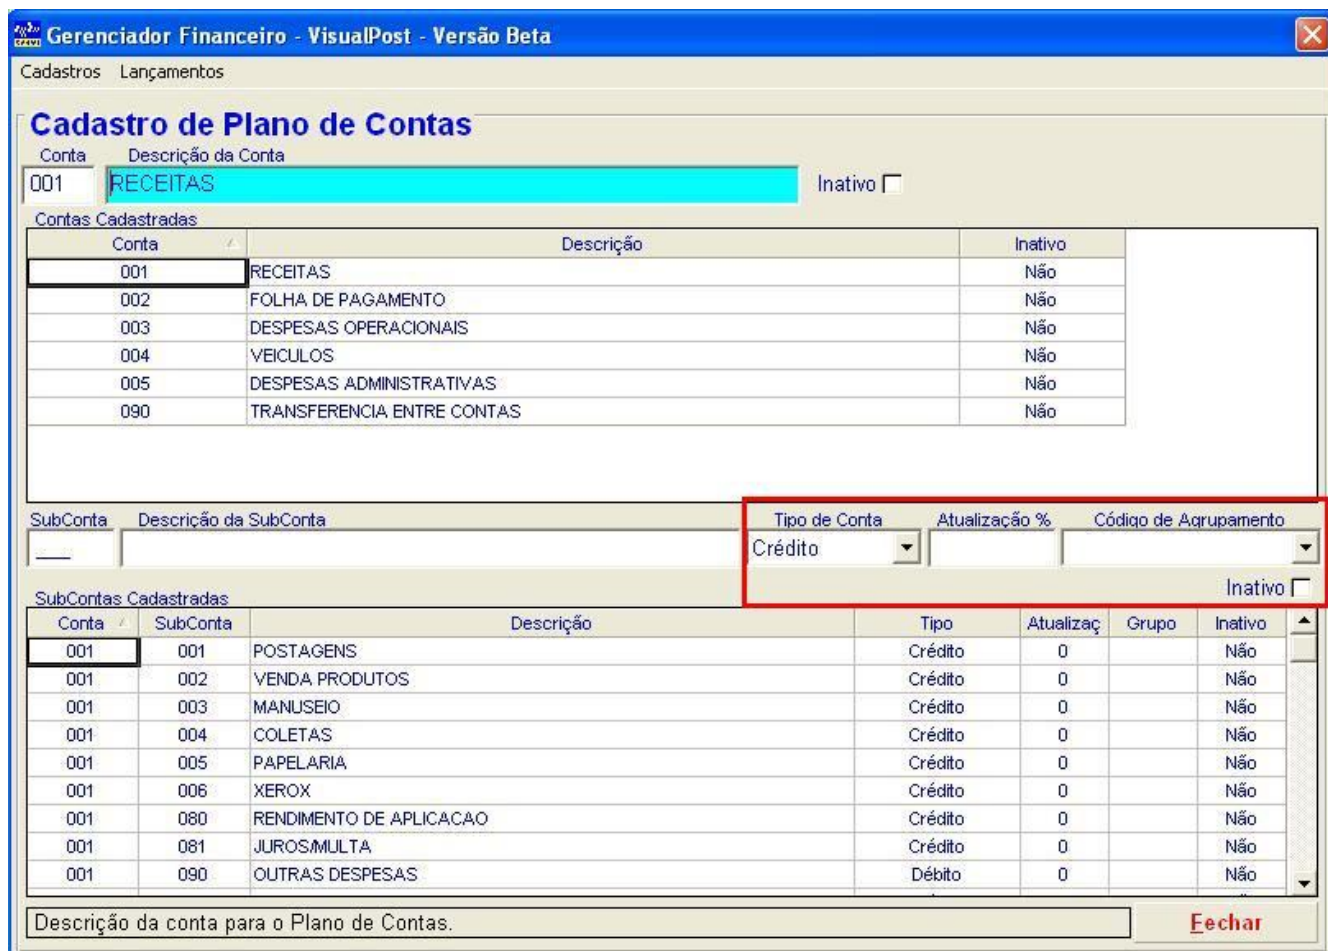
Gerenciador Financeiro - VisualPost - Versão Beta

Cadastros Lançamentos

Cadastro de Plano de Contas

Conta Descrição da Conta

001 RECEITAS Inativo

Contas Cadastradas

| Conta | Descrição | Inativo |
|---|---|---|
| 001 | RECEITAS | Não |
| 002 | FOLHA DE PAGAMENTO | Não |
| 003 | DESPESAS OPERACIONAIS | Não |
| 004 | VEICULOS | Não |
| 005 | DESPESAS ADMINISTRATIVAS | Não |
| 090 | TRANSFERENCIA ENTRE CONTAS | Não |

SubConta Descrição da SubConta Tipo de Conta Atualização % Código de Agrupamento

Crédito

Inativo

SubContas Cadastradas

| Conta | SubConta | Descrição | Tipo | Atualizaç | Grupo | Inativo |
|---|---|---|---|---|---|---|
| 001 | 001 | POSTAGENS | Crédito | 0 | | Não |
| 001 | 002 | VENDA PRODUTOS | Crédito | 0 | | Não |
| 001 | 003 | MANUSEIO | Crédito | 0 | | Não |
| 001 | 004 | COLETAS | Crédito | 0 | | Não |
| 001 | 005 | PAPELARIA | Crédito | 0 | | Não |
| 001 | 006 | XEROX | Crédito | 0 | | Não |
| 001 | 080 | RENDIMENTO DE APLICACAO | Crédito | 0 | | Não |
| 001 | 081 | JUROS/MULTA | Crédito | 0 | | Não |
| 001 | 090 | OUTRAS DESPESAS | Débito | 0 | | Não |

Descrição da conta para o Plano de Contas.

Fechar